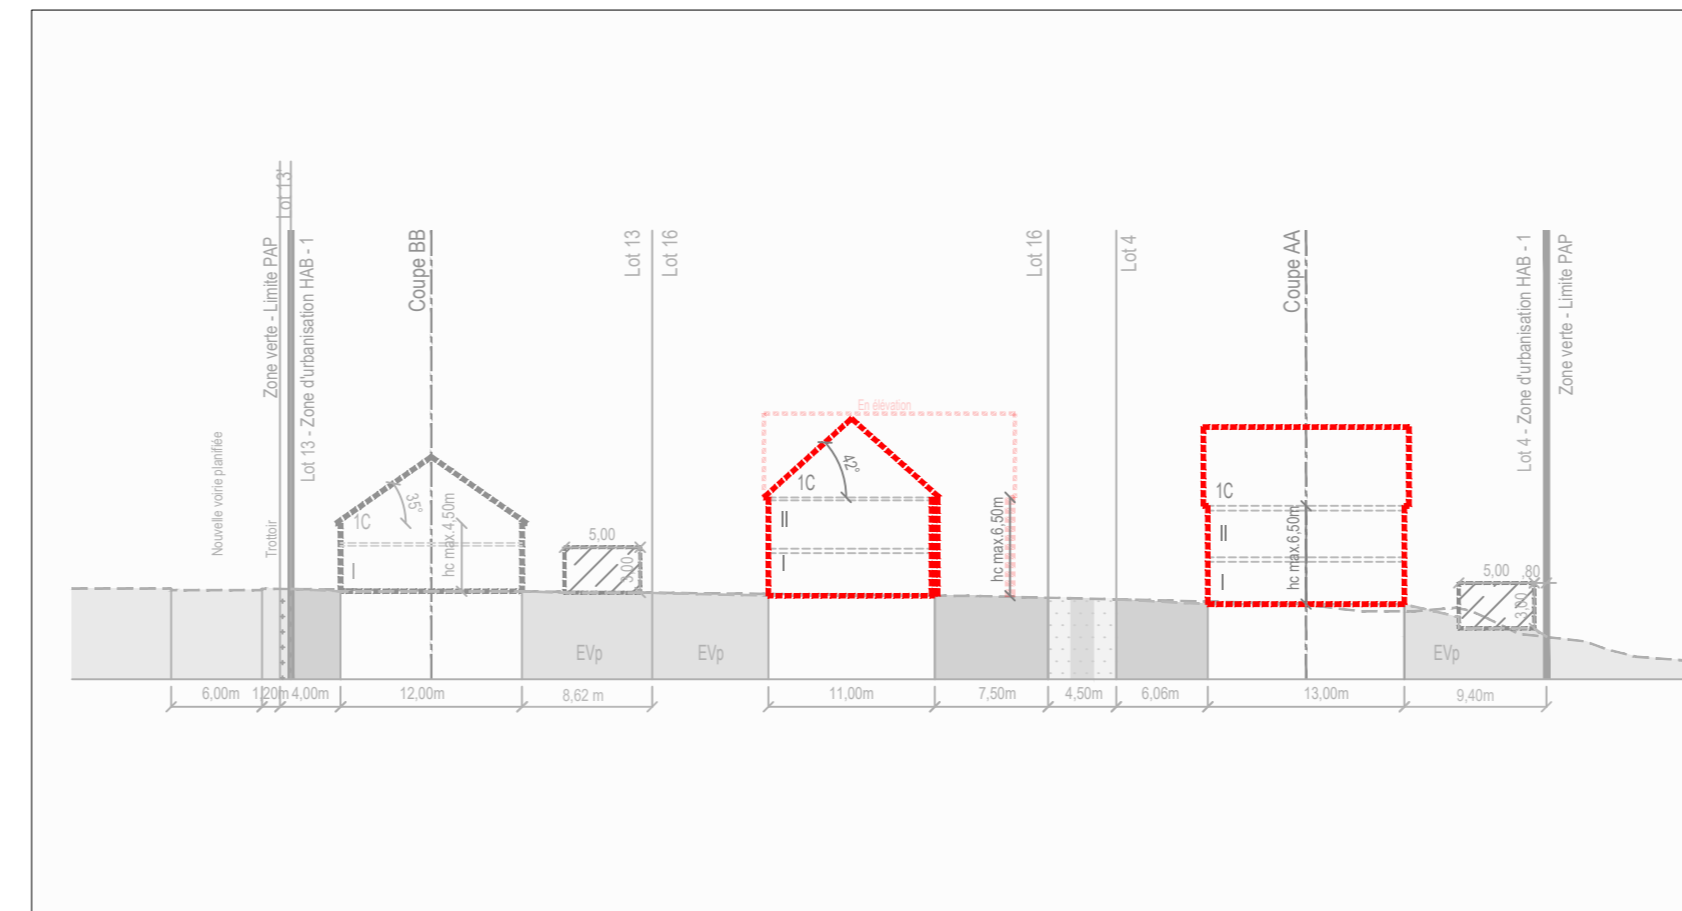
Lot 13
Zone verte - Limite PAP
Lot 13 - Zone d'urbanisation HAB - 1
Coupe BB
Lot 13
Lot 16
Lot 16
Lot 4
Coupe AA
Lot 4 - Zone d'urbanisation HAB - 1
Zone verte - Limite PAP
Nouvelle voirie planifiée
Trottoir
1C
35°
hc max.4,50m
I
5,00
3,00
En élévation
42°
1C
II
I
hc max.6,50m
1C
II
I
hc max.6,50m
5,00
,80
3,50
EVp
EVp
EVp
6,00m
1,20m
4,00m
12,00m
8,62 m
11,00m
7,50m
4,50m
6,06m
13,00m
9,40m